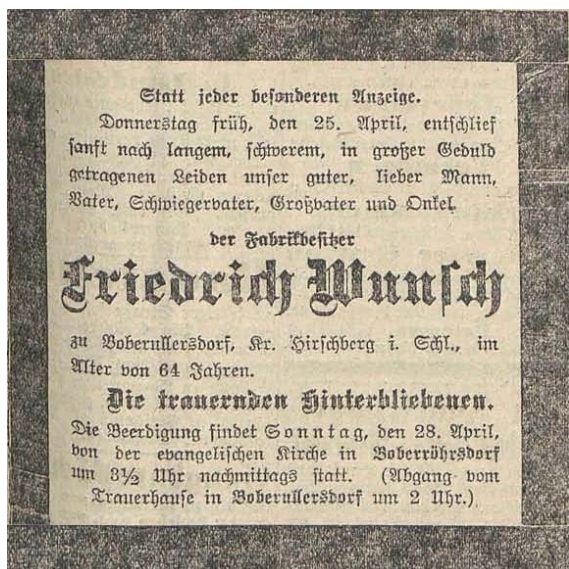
Statt jeder besonderen Anzeige.

Donnerstag früh, den 25. April, entschlief sanft nach langem, schwerem, in großer Geduld getragenen Leiden unser guter, lieber Mann, Vater, Schwiegervater, Großvater und Onkel

der Fabrikbesitzer

Friedrich Wunsch

zu Boberullersdorf, Kr. Hirschberg i. Schl., im Alter von 64 Jahren.

Die trauernden Hinterbliebenen.

Die Beerdigung findet Sonntag, den 28. April, von der evangelischen Kirche in Boberröhrsdorf um $3\frac{1}{2}$ Uhr nachmittags statt. (Abgang vom Trauerhause in Boberullersdorf um 2 Uhr.)